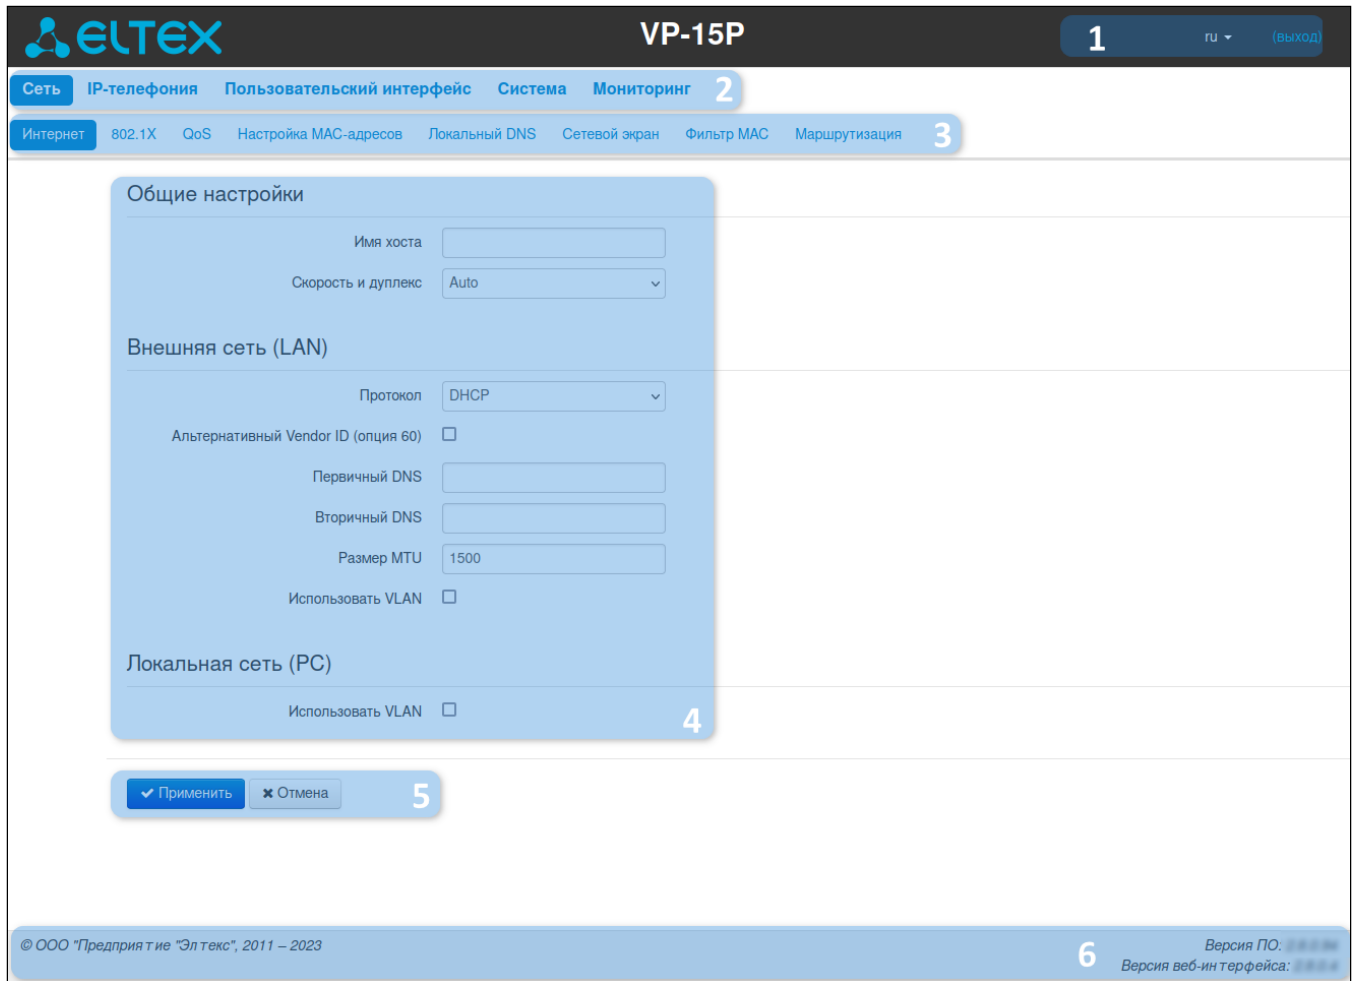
ELTEX

VP-15P

1 ru (выход)

Сеть IP-телефония Пользовательский интерфейс Система Мониторинг 2

Интернет 802.1X QoS Настройка MAC-адресов Локальный DNS Сетевой экран Фильтр MAC Маршрутизация 3

Общие настройки

Имя хоста

Скорость и дуплекс Auto

Внешняя сеть (LAN)

Протокол DHCP

Альтернативный Vendor ID (опция 60)

Первичный DNS

Вторичный DNS

Размер MTU 1500

Использовать VLAN

Локальная сеть (PC)

Использовать VLAN

4

Применить Отмена 5

© ООО "Предприятие "Элтекс", 2011 – 2023

6

Версия ПО: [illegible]
Версия веб-интерфейса: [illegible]